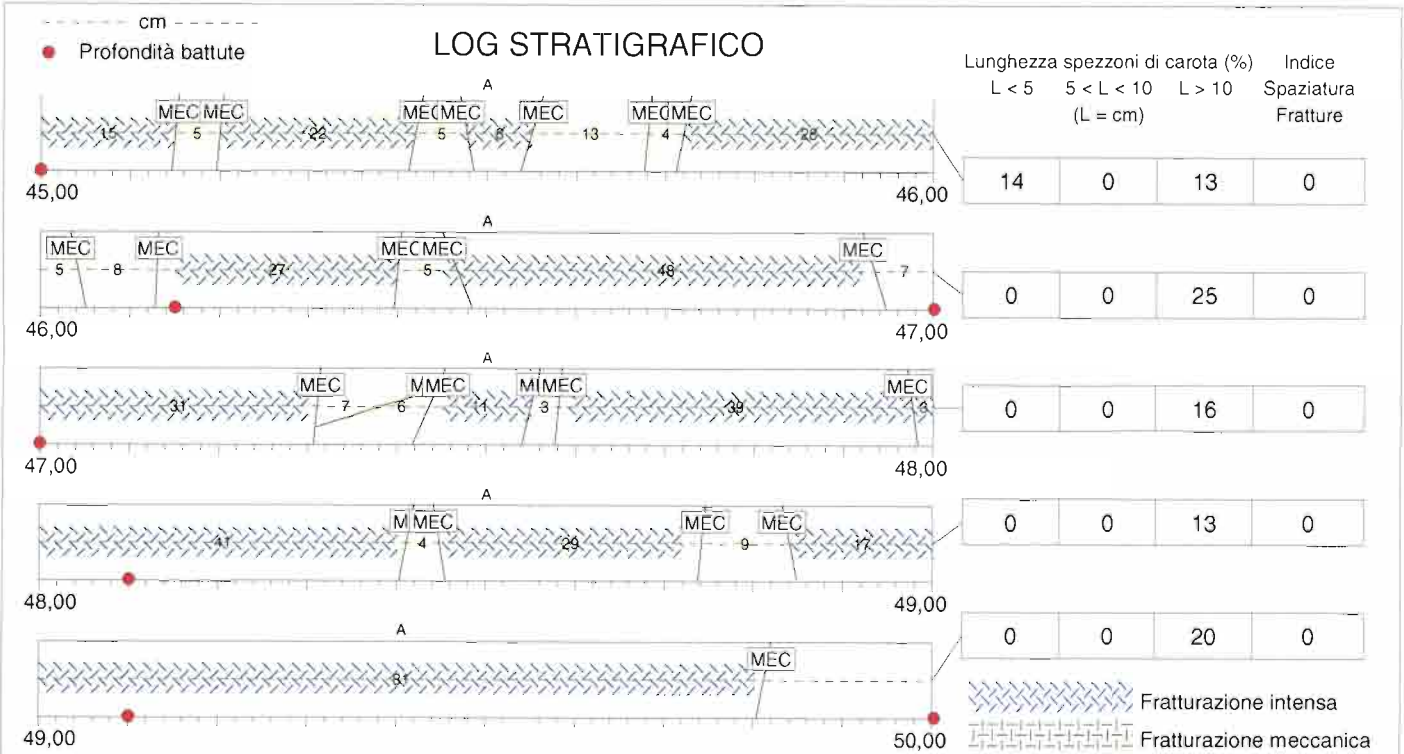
cm
Profondità battute

LOG STRATIGRAFICO

Lunghezza spezzoni di carota (%) Indice
L < 5 5 < L < 10 L > 10 Spaziatura
(L = cm) Fratture

A
MEC MEC MEC MEC MEC MEC MEC
15 5 22 5 8 13 4 28
45,00 46,00

| 14 | 0 | 13 | 0 |
|---|---|---|---|

A
MEC MEC MEC MEC MEC
5 8 27 5 48 7
46,00 47,00

| 0 | 0 | 25 | 0 |
|---|---|---|---|

A
MEC MMEC MIMEC MEC
31 7 6 1 3 39 3
47,00 48,00

| 0 | 0 | 16 | 0 |
|---|---|---|---|

A
M MEC MEC MEC
41 4 29 9 17
48,00 49,00

| 0 | 0 | 13 | 0 |
|---|---|---|---|

A
MEC
81
49,00 50,00

| 0 | 0 | 20 | 0 |
|---|---|---|---|

Fratturazione intensa
Fratturazione meccanica